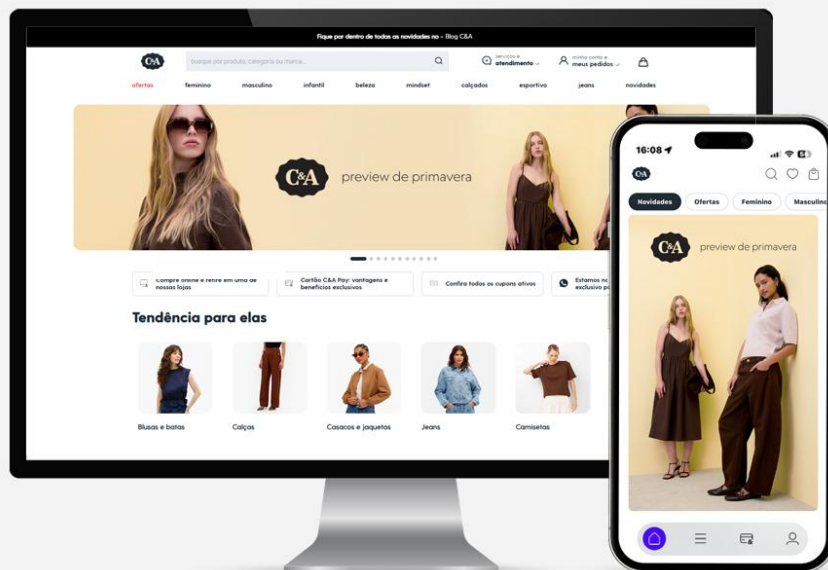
Fique por dentro de todas as novidades no - Blog C&A

C&A

busque por produto, categoria ou marca...

serviços e atendimento

minha conta e meus pedidos

ofertas feminino masculino infantil beleza mindset calçados esportivo jeans novidades

C&A preview de primavera

Compre online e retire em uma de nossas lojas

Cartão C&A Pay: vantagens e benefícios exclusivos

Confira todos os cupons ativos

Estamos no exclusivo p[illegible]

Tendência para elas

Blusas e batas

Calças

Casacos e jaquetas

Jeans

Camisetas

16:08

C&A

Novidades Ofertas Feminino Masculino

C&A preview de primavera